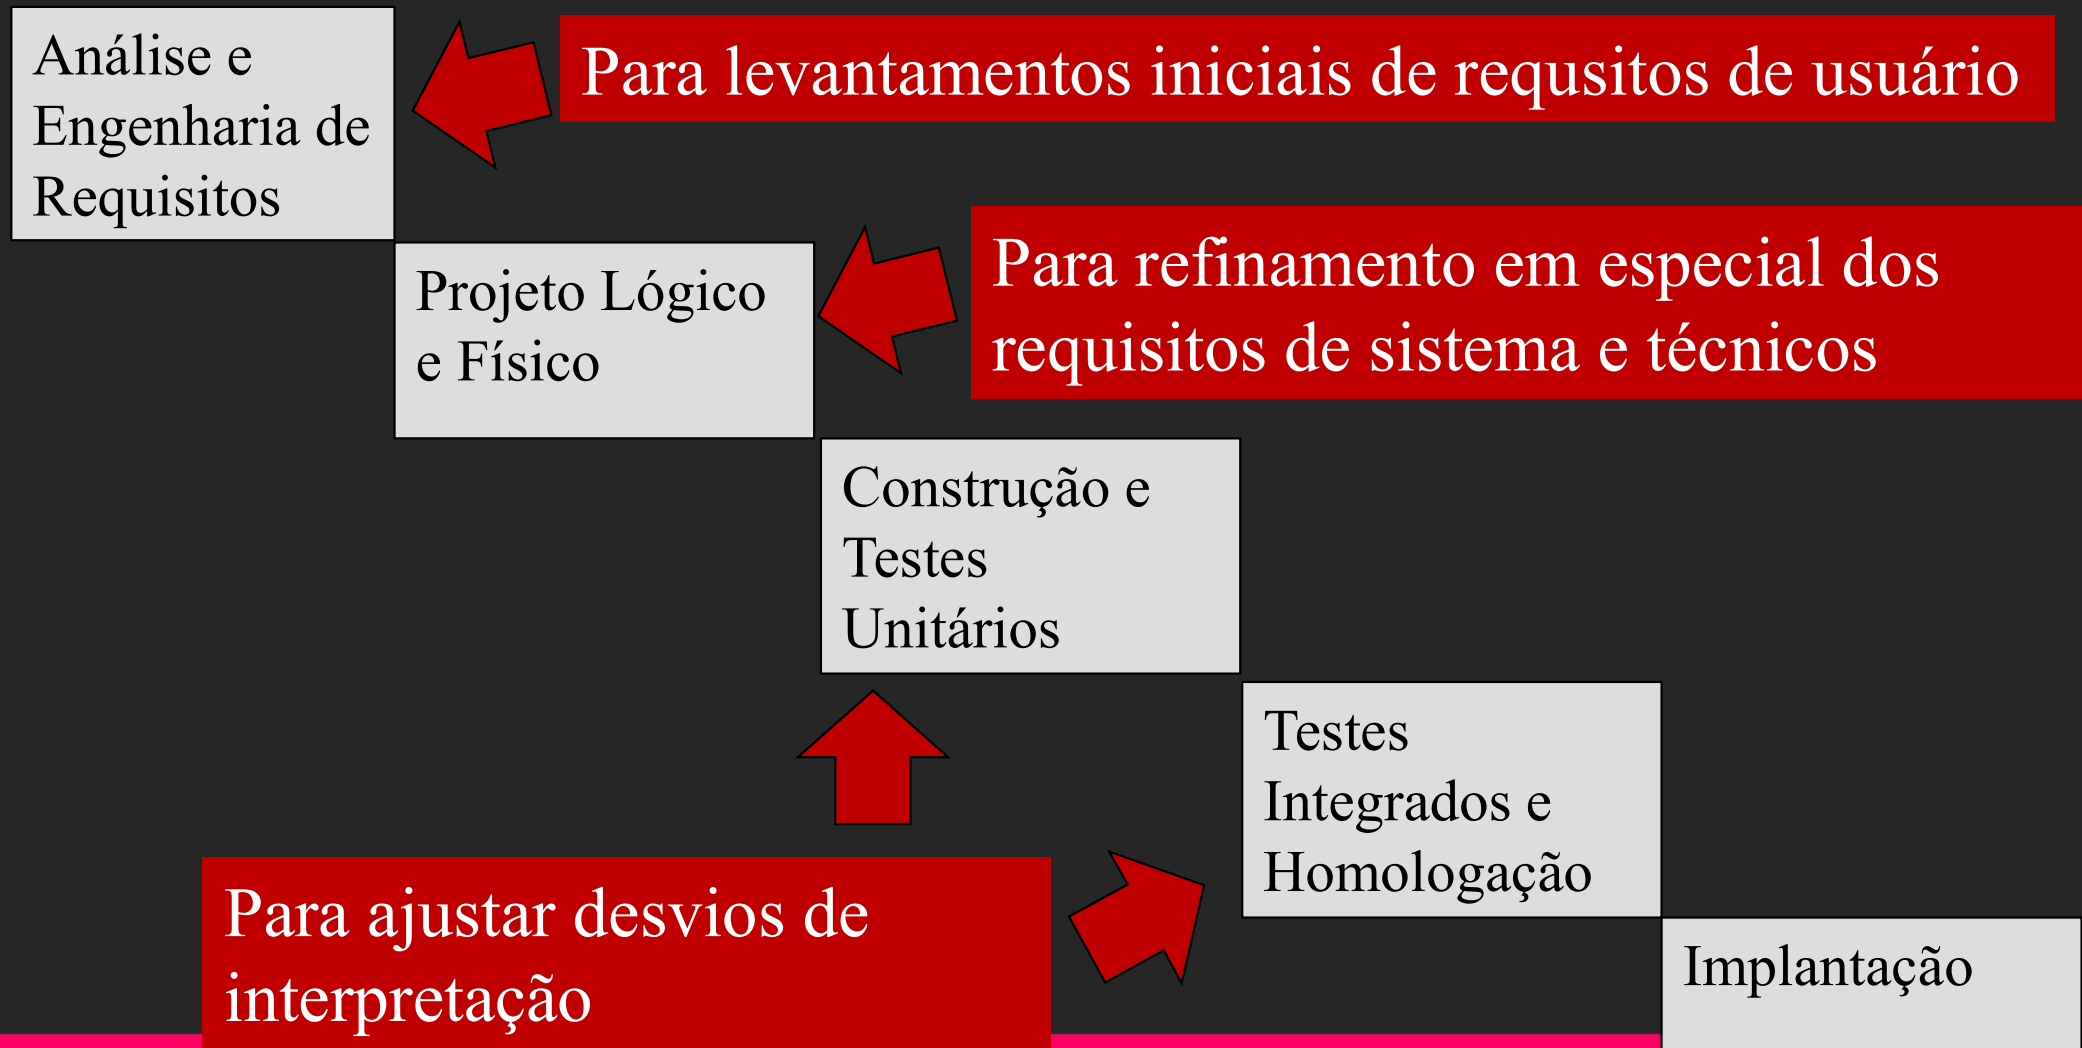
Análise e Engenharia de Requisitos

Para levantamentos iniciais de requsitos de usuário

Projeto Lógico e Físico

Para refinamento em especial dos requisitos de sistema e técnicos

Construção e Testes Unitários

Testes Integrados e Homologação

Para ajustar desvios de interpretação

Implantação